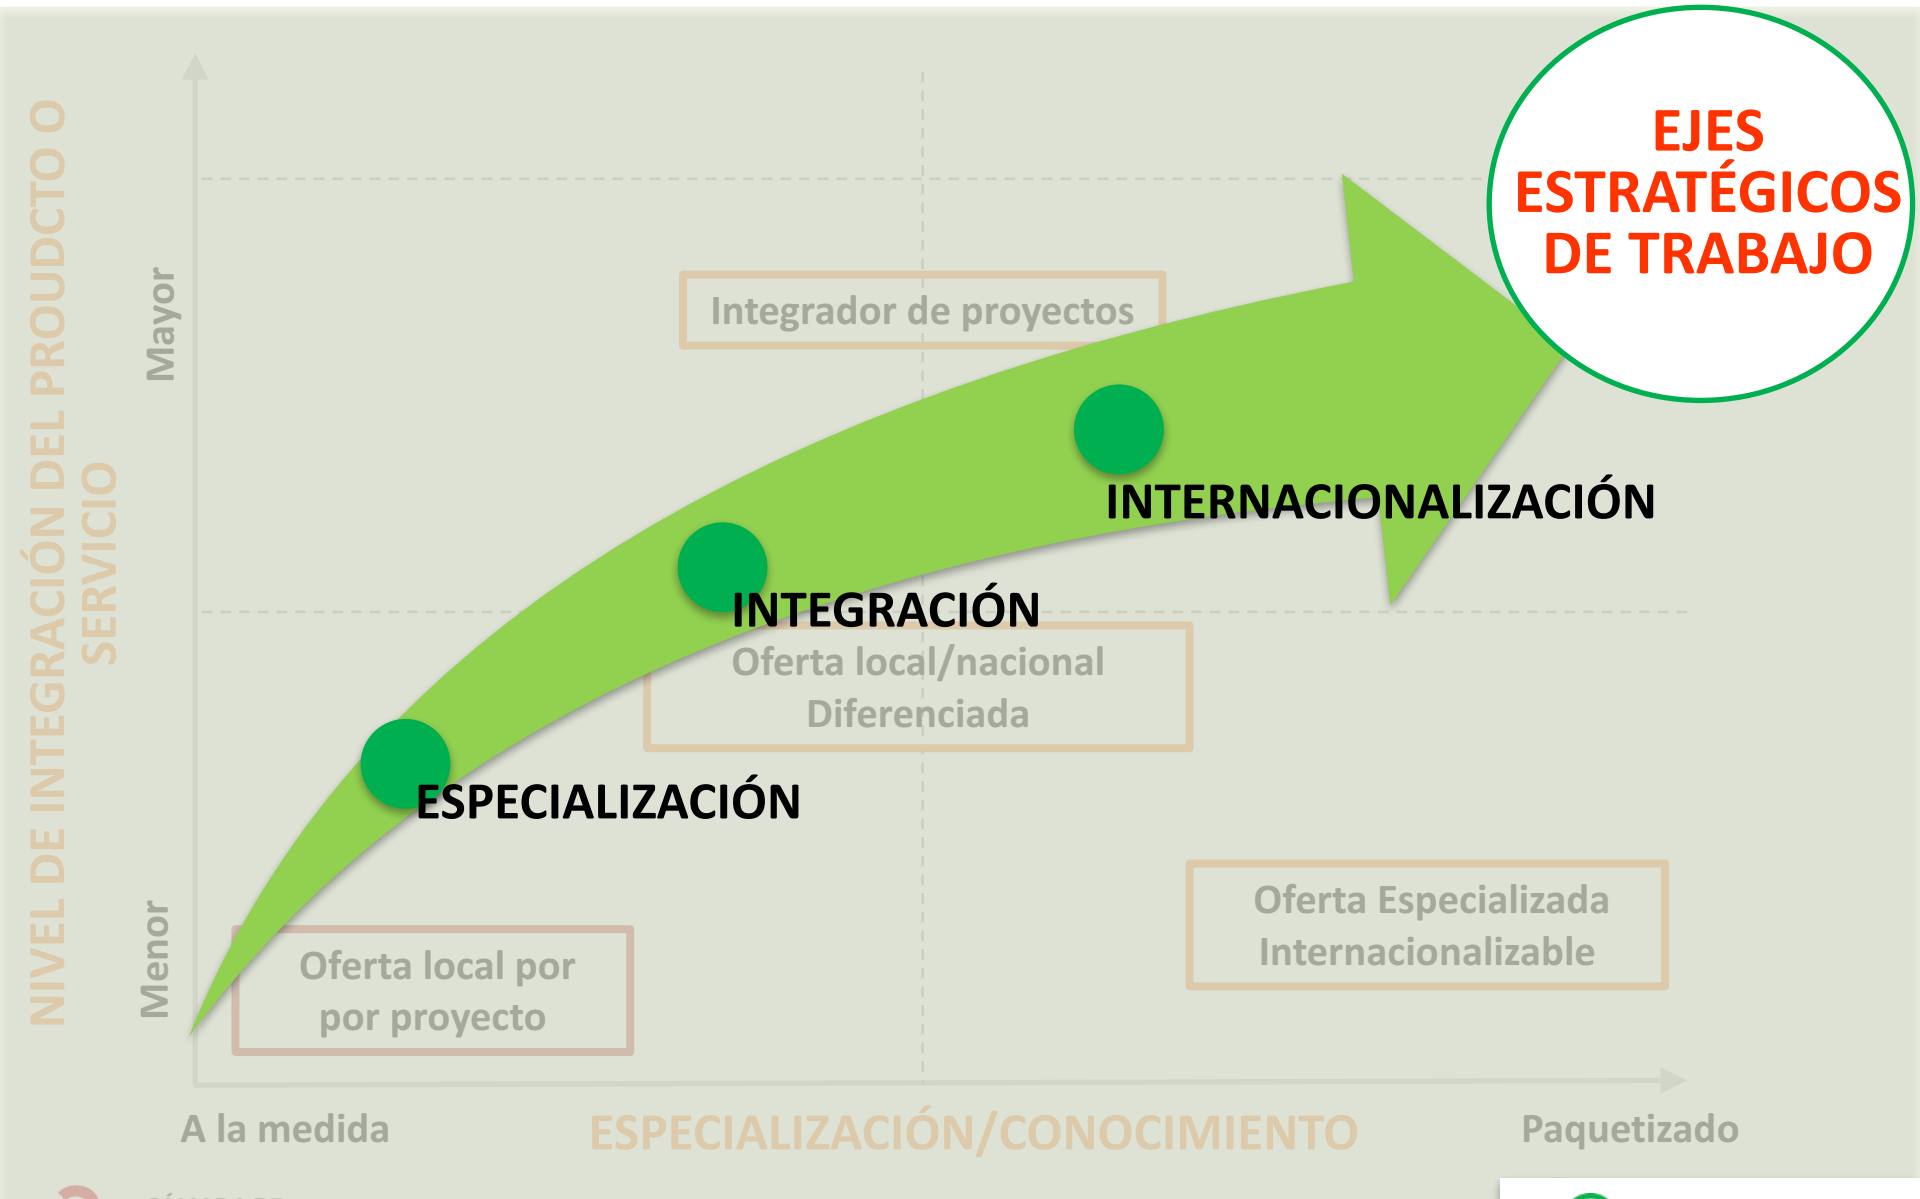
EJES ESTRATÉGICOS DE TRABAJO

NIVEL DE INTEGRACIÓN DEL PROUDCTO O SERVICIO

Mayor

Menor

Integrador de proyectos

INTERNACIONALIZACIÓN

INTEGRACIÓN

Oferta local/nacional Diferenciada

ESPECIALIZACIÓN

Oferta Especializada Internacionalizable

Oferta local por por proyecto

A la medida

ESPECIALIZACIÓN/CONOCIMIENTO

Paquetizado